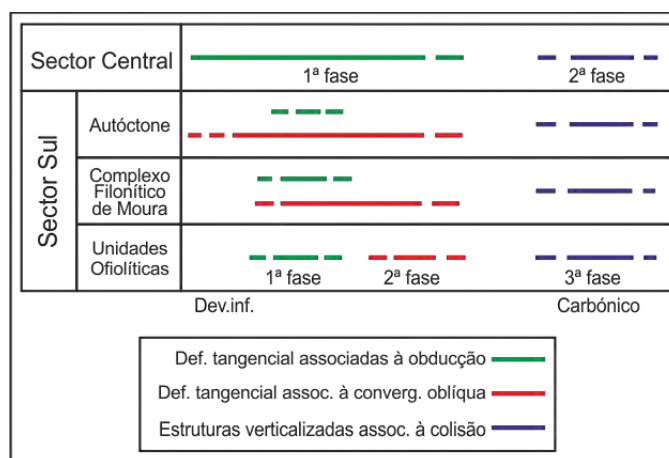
| Sector Central | | 1ª fase | 2ª fase |
|---|---|---|---|
| Sector Sul | Autóctone | | |
| | Complexo Filonítico de Moura | | |
| | Unidades Ofiolíticas | 1ª fase 2ª fase | 3ª fase |

Dev.inf. Carbónico

Def. tangencial associadas à obducção
Def. tangencial assoc. à converg. oblíqua
Estruturas verticalizadas assoc. à colisão